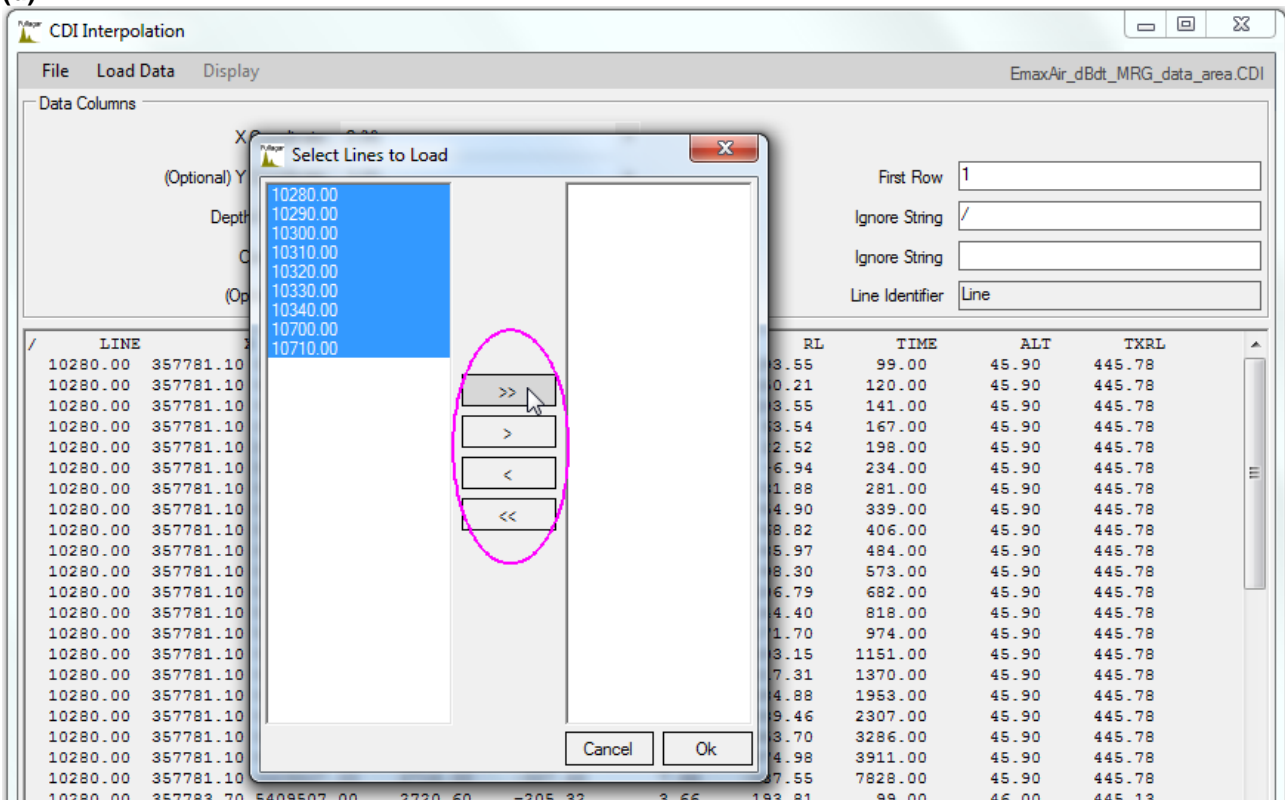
CDI Interpolation

File Load Data Display

EmaxAir_dBdt_MRG_data_area.CDI

Data Columns

X

(Optional) Y

Depth

C

(Op

First Row 1

Ignore String /

Ignore String

Line Identifier Line

Select Lines to Load

10280.00
10290.00
10300.00
10310.00
10320.00
10330.00
10340.00
10700.00
10710.00

>>
>
<
<<

Cancel Ok

| / LINE | X | RL | TIME | ALT | TXRL |
|---|---|---|---|---|---|
| 10280.00 | 357781.10 | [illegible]3.55 | 99.00 | 45.90 | 445.78 |
| 10280.00 | 357781.10 | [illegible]0.21 | 120.00 | 45.90 | 445.78 |
| 10280.00 | 357781.10 | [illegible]3.55 | 141.00 | 45.90 | 445.78 |
| 10280.00 | 357781.10 | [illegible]3.54 | 167.00 | 45.90 | 445.78 |
| 10280.00 | 357781.10 | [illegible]2.52 | 198.00 | 45.90 | 445.78 |
| 10280.00 | 357781.10 | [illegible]6.94 | 234.00 | 45.90 | 445.78 |
| 10280.00 | 357781.10 | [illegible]1.88 | 281.00 | 45.90 | 445.78 |
| 10280.00 | 357781.10 | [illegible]4.90 | 339.00 | 45.90 | 445.78 |
| 10280.00 | 357781.10 | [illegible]8.82 | 406.00 | 45.90 | 445.78 |
| 10280.00 | 357781.10 | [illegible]5.97 | 484.00 | 45.90 | 445.78 |
| 10280.00 | 357781.10 | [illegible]8.30 | 573.00 | 45.90 | 445.78 |
| 10280.00 | 357781.10 | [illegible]6.79 | 682.00 | 45.90 | 445.78 |
| 10280.00 | 357781.10 | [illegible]4.40 | 818.00 | 45.90 | 445.78 |
| 10280.00 | 357781.10 | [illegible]1.70 | 974.00 | 45.90 | 445.78 |
| 10280.00 | 357781.10 | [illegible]3.15 | 1151.00 | 45.90 | 445.78 |
| 10280.00 | 357781.10 | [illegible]7.31 | 1370.00 | 45.90 | 445.78 |
| 10280.00 | 357781.10 | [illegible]4.88 | 1953.00 | 45.90 | 445.78 |
| 10280.00 | 357781.10 | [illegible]9.46 | 2307.00 | 45.90 | 445.78 |
| 10280.00 | 357781.10 | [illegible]3.70 | 3286.00 | 45.90 | 445.78 |
| 10280.00 | 357781.10 | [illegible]4.98 | 3911.00 | 45.90 | 445.78 |
| 10280.00 | 357781.10 | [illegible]7.55 | 7828.00 | 45.90 | 445.78 |
| 10280.00 | 357783.70 5409507.00 2730.60 -205.33 3.66 | 193.81 | 99.00 | 46.00 | 445.13 |